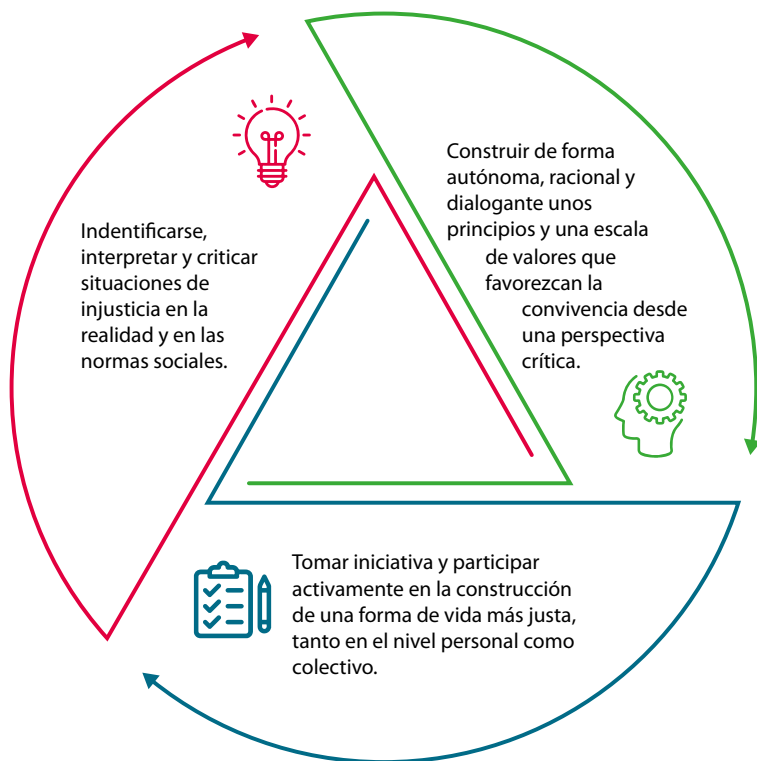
Indentificarse, interpretar y criticar situaciones de injusticia en la realidad y en las normas sociales.

Construir de forma autónoma, racional y dialogante unos principios y una escala de valores que favorezcan la convivencia desde una perspectiva crítica.

Tomar iniciativa y participar activamente en la construcción de una forma de vida más justa, tanto en el nivel personal como colectivo.